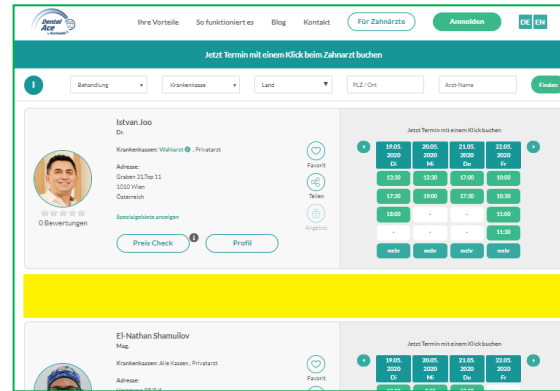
Dental Ace by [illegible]

Ihre Vorteile So funktioniert es Blog Kontakt Für Zahnärzte Anmelden DE EN

Jetzt Termin mit einem Klick beim Zahnarzt buchen

i Behandlung Krankenkasse Land PLZ / Ort Arzt-Name Finden

Istvan Joo
Dr.

Krankenkassen: Wahlarzt i , Privatarzt

Adresse:
Graben 21/Top 11
1010 Wien
Österreich

Spezialgebiete anzeigen

0 Bewertungen

Preis Check i Profil

Favorit
Teilen
Angebot

Jetzt Termin mit einem Klick buchen

| 19.05. 2020 Di | 20.05. 2020 Mi | 21.05. 2020 Do | 22.05. 2020 Fr |
|---|---|---|---|
| 13:30 | 12:30 | 17:00 | 10:00 |
| 17:30 | 19:00 | 17:30 | 10:30 |
| 18:00 | - | - | 11:00 |
| - | - | - | 11:30 |
| mehr | mehr | mehr | mehr |

El-Nathan Shamuilov
Mag.

Krankenkassen: Alle Kassen , Privatarzt

Adresse:
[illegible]

Favorit

| 19.05. 2020 Di | 20.05. 2020 Mi | 21.05. 2020 Do | 22.05. 2020 Fr |
|---|---|---|---|